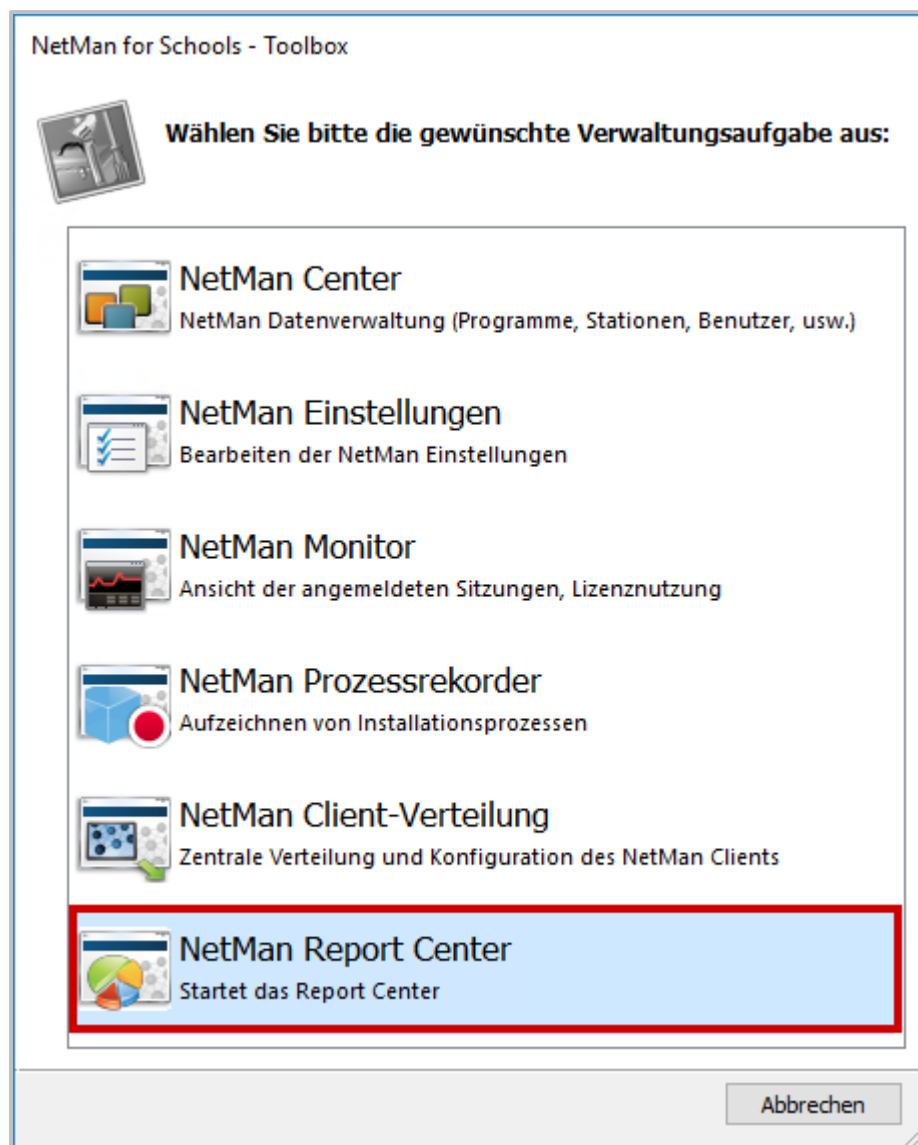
NetMan for Schools - Toolbox

Wählen Sie bitte die gewünschte Verwaltungsaufgabe aus:

NetMan Center
NetMan Datenverwaltung (Programme, Stationen, Benutzer, usw.)

NetMan Einstellungen
Bearbeiten der NetMan Einstellungen

NetMan Monitor
Ansicht der angemeldeten Sitzungen, Lizenznutzung

NetMan Prozessrekorder
Aufzeichnen von Installationsprozessen

NetMan Client-Verteilung
Zentrale Verteilung und Konfiguration des NetMan Clients

NetMan Report Center
Startet das Report Center

Abbrechen